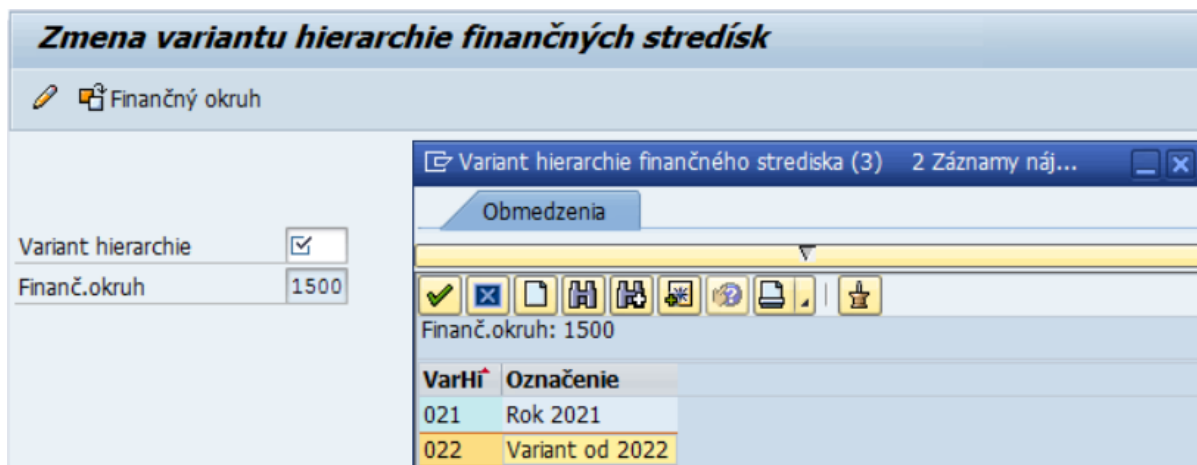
Zmena variantu hierarchie finančných stredísk

Finančný okruh

Variant hierarchie
Finanč.okruh 1500

Variant hierarchie finančného strediska (3) 2 Záznamy náj...

Obmedzenia

Finanč.okruh: 1500

| VarHi | Označenie |
|---|---|
| 021 | Rok 2021 |
| 022 | Variant od 2022 |